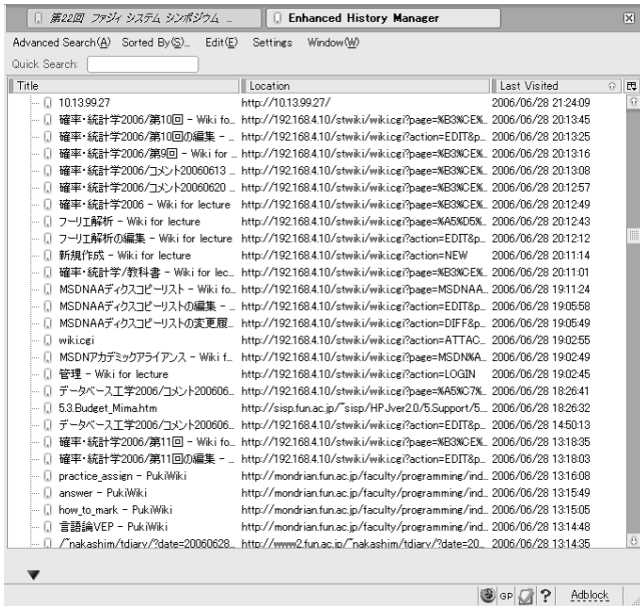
第22回 ファジィ システム シンポジウム ...
Enhanced History Manager

Advanced Search(A) Sorted By(S)... Edit(E) Settings Window(W)

Quick Search:

| Title | Location | Last Visited |
|---|---|---|
| 10.13.99.27 | http://10.13.99.27/ | 2006/06/28 21:24:09 |
| 確率・統計学2006/第10回 - Wiki fo... | http://192.168.4.10/stwiki/wiki.cgi?page=%B3%CE%... | 2006/06/28 20:13:45 |
| 確率・統計学2006/第10回の編集 - ... | http://192.168.4.10/stwiki/wiki.cgi?action=EDIT&p... | 2006/06/28 20:13:25 |
| 確率・統計学2006/第9回 - Wiki for ... | http://192.168.4.10/stwiki/wiki.cgi?page=%B3%CE%... | 2006/06/28 20:13:16 |
| 確率・統計学2006/コメント20060613 ... | http://192.168.4.10/stwiki/wiki.cgi?page=%B3%CE%... | 2006/06/28 20:13:08 |
| 確率・統計学2006/コメント20060620 ... | http://192.168.4.10/stwiki/wiki.cgi?page=%B3%CE%... | 2006/06/28 20:12:57 |
| 確率・統計学2006 - Wiki for lecture | http://192.168.4.10/stwiki/wiki.cgi?page=%B3%CE%... | 2006/06/28 20:12:49 |
| フーリエ解析 - Wiki for lecture | http://192.168.4.10/stwiki/wiki.cgi?page=%A5%D5%... | 2006/06/28 20:12:43 |
| フーリエ解析の編集 - Wiki for lecture | http://192.168.4.10/stwiki/wiki.cgi?action=EDIT&p... | 2006/06/28 20:12:12 |
| 新規作成 - Wiki for lecture | http://192.168.4.10/stwiki/wiki.cgi?action=NEW | 2006/06/28 20:11:14 |
| 確率・統計学/教科書 - Wiki for lec... | http://192.168.4.10/stwiki/wiki.cgi?page=%B3%CE%... | 2006/06/28 20:11:01 |
| MSDNAAディスクコピーリスト - Wiki fo... | http://192.168.4.10/stwiki/wiki.cgi?page=MSDNAA... | 2006/06/28 19:11:24 |
| MSDNAAディスクコピーリストの編集 - ... | http://192.168.4.10/stwiki/wiki.cgi?action=EDIT&p... | 2006/06/28 19:05:58 |
| MSDNAAディスクコピーリストの変更履... | http://192.168.4.10/stwiki/wiki.cgi?action=DIFF&p... | 2006/06/28 19:05:49 |
| wiki.cgi | http://192.168.4.10/stwiki/wiki.cgi?action=ATTAC... | 2006/06/28 19:02:55 |
| MSDNアカデミックアライアンス - Wiki f... | http://192.168.4.10/stwiki/wiki.cgi?page=MSDN%A... | 2006/06/28 19:02:49 |
| 管理 - Wiki for lecture | http://192.168.4.10/stwiki/wiki.cgi?action=LOGIN | 2006/06/28 19:02:45 |
| データベース工学2006/コメント200606... | http://192.168.4.10/stwiki/wiki.cgi?page=%A5%C7%... | 2006/06/28 18:26:41 |
| 5.3.Budget_Mima.htm | http://sisp.fun.ac.jp/~sisp/HP.Jver2.0/5.Support/5... | 2006/06/28 18:26:32 |
| データベース工学2006/コメント200606... | http://192.168.4.10/stwiki/wiki.cgi?action=EDIT&p... | 2006/06/28 14:50:13 |
| 確率・統計学2006/第11回 - Wiki fo... | http://192.168.4.10/stwiki/wiki.cgi?page=%B3%CE%... | 2006/06/28 13:18:35 |
| 確率・統計学2006/第11回の編集 - ... | http://192.168.4.10/stwiki/wiki.cgi?action=EDIT&p... | 2006/06/28 13:18:03 |
| practice_assign - PukiWiki | http://mondrian.fun.ac.jp/faculty/programming/ind... | 2006/06/28 13:16:08 |
| answer - PukiWiki | http://mondrian.fun.ac.jp/faculty/programming/ind... | 2006/06/28 13:15:49 |
| how_to_mark - PukiWiki | http://mondrian.fun.ac.jp/faculty/programming/ind... | 2006/06/28 13:15:05 |
| 言語論VEP - PukiWiki | http://mondrian.fun.ac.jp/faculty/programming/ind... | 2006/06/28 13:14:48 |
| /~nakashim/tdiary/?date=20060628... | http://www2.fun.ac.jp/~nakashim/tdiary/?date=20... | 2006/06/28 13:14:35 |

GP ? Adblock